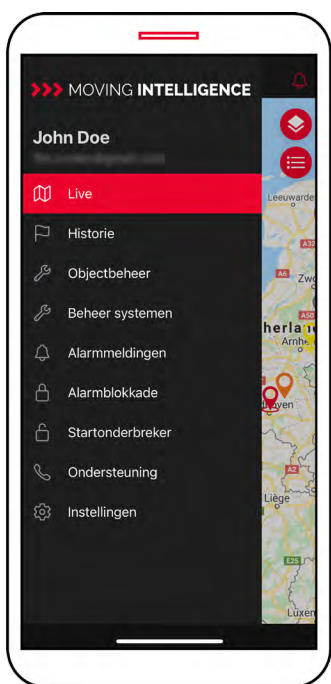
>>> MOVING INTELLIGENCE

John Doe

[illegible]

Live

Historie

Objectbeheer

Beheer systemen

Alarmmeldingen

Alarmblokkade

Startonderbreker

Ondersteuning

Instellingen

Leeuwarde

Zw

A6

A50

herla

Arnh

A2

Liège

E25

Luxen